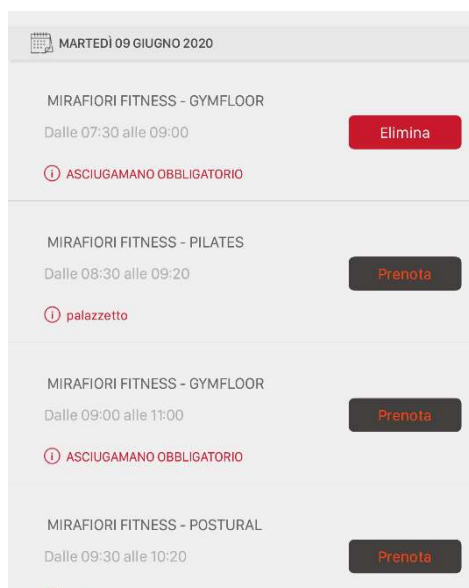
MARTEDÌ 09 GIUGNO 2020

MIRAFIORI FITNESS - GYMFLOOR
Dalle 07:30 alle 09:00
Elimina
ⓘ ASCIUGAMANO OBBLIGATORIO

MIRAFIORI FITNESS - PILATES
Dalle 08:30 alle 09:20
Prenota
ⓘ palazzetto

MIRAFIORI FITNESS - GYMFLOOR
Dalle 09:00 alle 11:00
Prenota
ⓘ ASCIUGAMANO OBBLIGATORIO

MIRAFIORI FITNESS - POSTURAL
Dalle 09:30 alle 10:20
Prenota